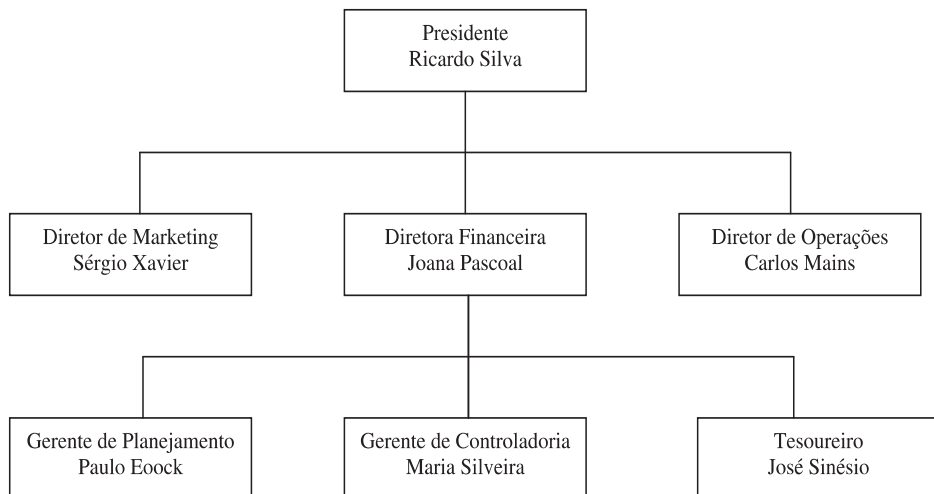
Presidente
Ricardo Silva

Diretor de Marketing
Sérgio Xavier

Diretora Financeira
Joana Pascoal

Diretor de Operações
Carlos Mains

Gerente de Planejamento
Paulo Eoock

Gerente de Controladoria
Maria Silveira

Tesoureiro
José Sinésio